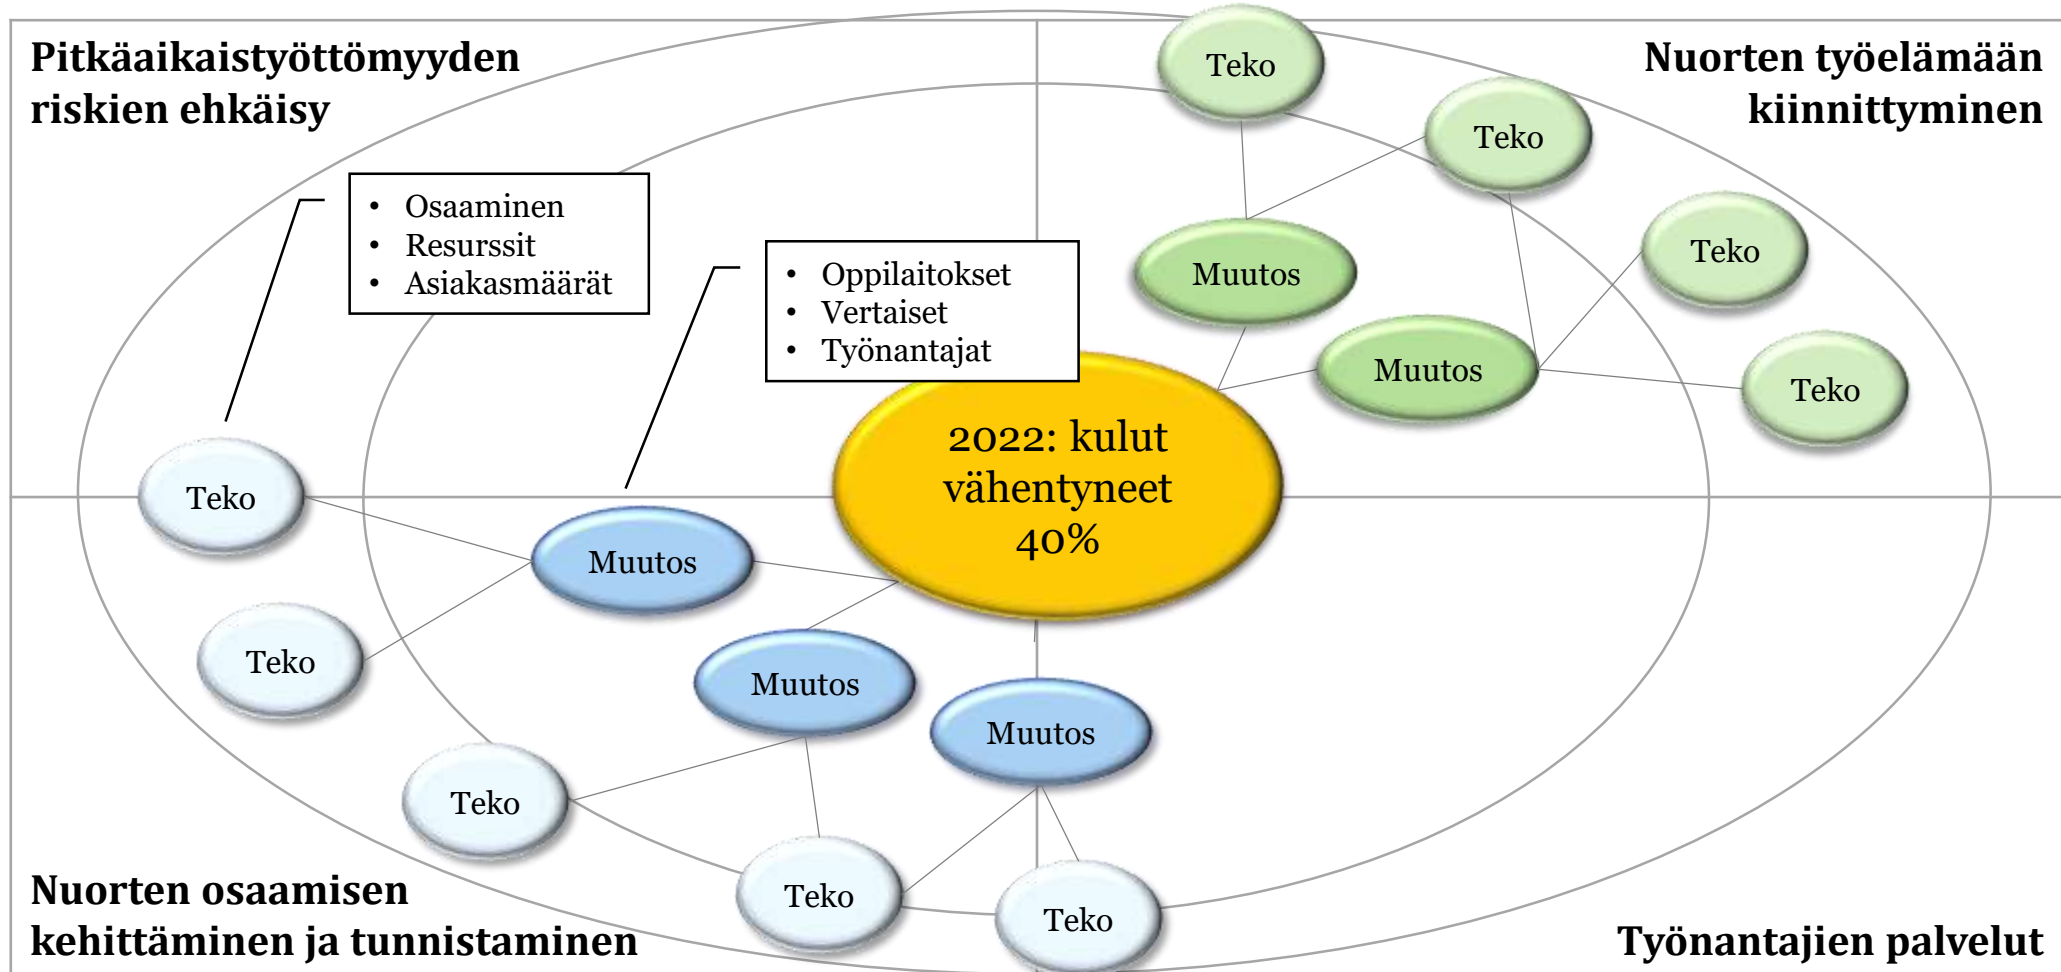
Pitkäaikaistyöttömyyden riskien ehkäisy

Nuorten työelämään kiinnittyminen

Teko

Teko

Teko

Teko

Muutos

Muutos

- Osaaminen
- Resurssit
- Asiakasmäärät

- Oppilaitokset
- Vertaiset
- Työnantajat

2022: kulut vähentyneet 40%

Teko

Muutos

Teko

Muutos

Muutos

Teko

Muutos

Teko

Teko

Teko

Nuorten osaamisen kehittäminen ja tunnistaminen

Työnantajien palvelut